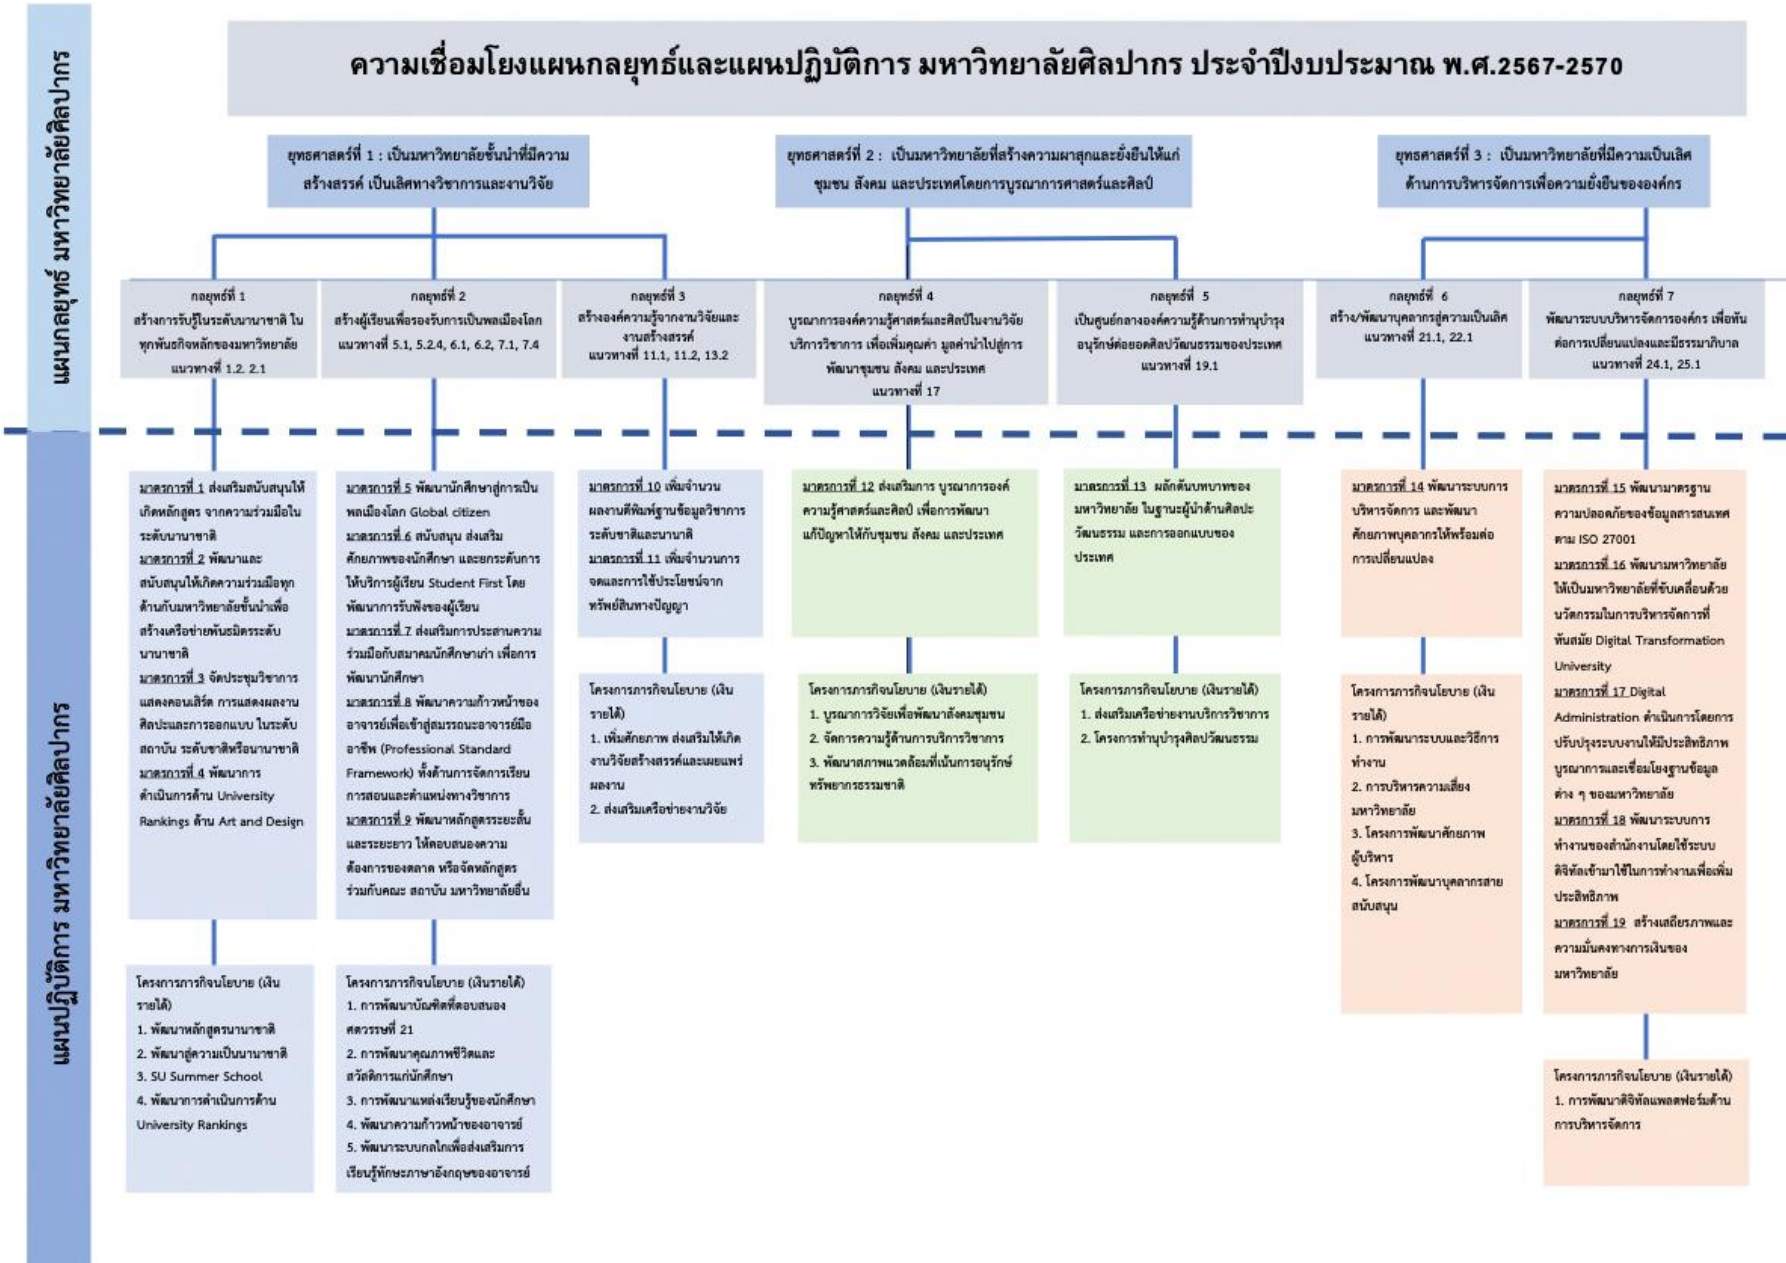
แผนกลยุทธ์ มหาวิทยาลัยศิลปากร

ความเชื่อมโยงแผนกลยุทธ์และแผนปฏิบัติการ มหาวิทยาลัยศิลปากร ประจำปีงบประมาณ พ.ศ.2567-2570

ยุทธศาสตร์ที่ 1 : เป็นมหาวิทยาลัยชั้นนำที่มีความสร้างสรรค์ เป็นเลิศทางวิชาการและงานวิจัย

ยุทธศาสตร์ที่ 2 : เป็นมหาวิทยาลัยที่สร้างความผาสุกและยั่งยืนให้แก่ชุมชน สังคม และประเทศโดยการบูรณาการศาสตร์และศิลป์

ยุทธศาสตร์ที่ 3 : เป็นมหาวิทยาลัยที่มีความเป็นเลิศด้านการบริหารจัดการเพื่อความยั่งยืนขององค์กร

กลยุทธ์ที่ 1 สร้างการรับรู้ในระดับนานาชาติ ในทุกพันธกิจหลักของมหาวิทยาลัย แนวทางที่ 1.2, 2.1

กลยุทธ์ที่ 2 สร้างผู้เรียนเพื่อรองรับการเป็นพลเมืองโลก แนวทางที่ 5.1, 5.2.4, 6.1, 6.2, 7.1, 7.4

กลยุทธ์ที่ 3 สร้างองค์ความรู้จากงานวิจัยและงานสร้างสรรค์ แนวทางที่ 11.1, 11.2, 13.2

กลยุทธ์ที่ 4 บูรณาการองค์ความรู้ศาสตร์และศิลป์ในงานวิจัย บริการวิชาการ เพื่อเพิ่มคุณค่า มูลค่านำไปสู่การพัฒนาชุมชน สังคม และประเทศ แนวทางที่ 17

กลยุทธ์ที่ 5 เป็นศูนย์กลางองค์ความรู้ด้านการทำนุบำรุงอนุรักษ์ต่อยอดศิลปวัฒนธรรมของประเทศ แนวทางที่ 19.1

กลยุทธ์ที่ 6 สร้าง/พัฒนาบุคลากรสู่ความเป็นเลิศ แนวทางที่ 21.1, 22.1

กลยุทธ์ที่ 7 พัฒนาระบบบริหารจัดการองค์กร เพื่อพันต่อการเปลี่ยนแปลงและมีธรรมาภิบาล แนวทางที่ 24.1, 25.1

แผนปฏิบัติการ มหาวิทยาลัยศิลปากร

มาตรการที่ 1 ส่งเสริมสนับสนุนให้เกิดหลักสูตร จากความร่วมมือในระดับนานาชาติ
มาตรการที่ 2 พัฒนาและสนับสนุนให้เกิดความร่วมมือทุกด้านกับมหาวิทยาลัยชั้นนำเพื่อสร้างเครือข่ายพันธมิตรระดับนานาชาติ
มาตรการที่ 3 จัดประชุมวิชาการ แสดงคอนเสิร์ต การแสดงผลงานศิลปะและการออกแบบ ในระดับสถาบัน ระดับชาติหรือนานาชาติ
มาตรการที่ 4 พัฒนาการดำเนินการด้าน University Rankings ด้าน Art and Design

มาตรการที่ 5 พัฒนานักศึกษาสู่การเป็นพลเมืองโลก Global citizen
มาตรการที่ 6 สนับสนุน ส่งเสริมศักยภาพของนักศึกษา และยกระดับการให้บริการผู้เรียน Student First โดยพัฒนาการรับฟังของผู้เรียน
มาตรการที่ 7 ส่งเสริมการประสานความร่วมมือกับสมาคมนักศึกษาเก่า เพื่อการพัฒนานักศึกษา
มาตรการที่ 8 พัฒนาความก้าวหน้าของอาจารย์เพื่อเข้าสู่สมรรถนะอาจารย์มืออาชีพ (Professional Standard Framework) ทั้งด้านการจัดการเรียนการสอนและตำแหน่งทางวิชาการ
มาตรการที่ 9 พัฒนาหลักสูตรระยะสั้นและระยะยาว ให้ตอบสนองความต้องการของตลาด หรือจัดหลักสูตรร่วมกับคณะ สถาบัน มหาวิทยาลัยอื่น

มาตรการที่ 10 เพิ่มจำนวนผลงานตีพิมพ์ฐานข้อมูลวิชาการระดับชาติและนานาชาติ
มาตรการที่ 11 เพิ่มจำนวนการจดและการใช้ประโยชน์จากทรัพย์สินทางปัญญา

มาตรการที่ 12 ส่งเสริมการ บูรณาการองค์ความรู้ศาสตร์และศิลป์ เพื่อการพัฒนาแก้ปัญหาให้กับชุมชน สังคม และประเทศ

มาตรการที่ 13 ผลักดันบทบาทของมหาวิทยาลัย ในฐานะผู้นำด้านศิลปะ วัฒนธรรม และการออกแบบของประเทศ

มาตรการที่ 14 พัฒนาระบบการบริหารจัดการ และพัฒนาศักยภาพบุคลากรให้พร้อมต่อการเปลี่ยนแปลง

มาตรการที่ 15 พัฒนามาตรฐานความปลอดภัยของข้อมูลสารสนเทศตาม ISO 27001
มาตรการที่ 16 พัฒนามหาวิทยาลัยให้เป็นมหาวิทยาลัยที่ขับเคลื่อนด้วยนวัตกรรมในการบริหารจัดการที่ทันสมัย Digital Transformation University
มาตรการที่ 17 Digital Administration ดำเนินการโดยการปรับปรุงระบบงานให้มีประสิทธิภาพ บูรณาการและเชื่อมโยงฐานข้อมูลต่าง ๆ ของมหาวิทยาลัย
มาตรการที่ 18 พัฒนาระบบการทำงานของสำนักงานโดยใช้ระบบดิจิทัลเข้ามาใช้ในการทำงานเพื่อเพิ่มประสิทธิภาพ
มาตรการที่ 19 สร้างเสถียรภาพและความมั่นคงทางการเงินของมหาวิทยาลัย

โครงการภารกิจนโยบาย (เงินรายได้)
1. พัฒนาหลักสูตรนานาชาติ
2. พัฒนาสู่ความเป็นนานาชาติ
3. SU Summer School
4. พัฒนาการดำเนินการด้าน University Rankings

โครงการภารกิจนโยบาย (เงินรายได้)
1. การพัฒนาบัณฑิตที่ตอบสนองศตวรรษที่ 21
2. การพัฒนาคุณภาพชีวิตและสวัสดิการแก่นักศึกษา
3. การพัฒนาแหล่งเรียนรู้ของนักศึกษา
4. พัฒนาความก้าวหน้าของอาจารย์
5. พัฒนาระบบกลไกเพื่อส่งเสริมการเรียนรู้ทักษะภาษาอังกฤษของอาจารย์

โครงการภารกิจนโยบาย (เงินรายได้)
1. เพิ่มศักยภาพ ส่งเสริมให้เกิดงานวิจัยสร้างสรรค์และเผยแพร่ผลงาน
2. ส่งเสริมเครือข่ายงานวิจัย

โครงการภารกิจนโยบาย (เงินรายได้)
1. บูรณาการวิจัยเพื่อพัฒนาสังคมชุมชน
2. จัดการความรู้ด้านการบริการวิชาการ
3. พัฒนาสภาพแวดล้อมที่เน้นการอนุรักษ์ทรัพยากรธรรมชาติ

โครงการภารกิจนโยบาย (เงินรายได้)
1. ส่งเสริมเครือข่ายงานบริการวิชาการ
2. โครงการทำนุบำรุงศิลปวัฒนธรรม

โครงการภารกิจนโยบาย (เงินรายได้)
1. การพัฒนาระบบและวิธีการทำงาน
2. การบริหารความเสี่ยงมหาวิทยาลัย
3. โครงการพัฒนาศักยภาพผู้บริหาร
4. โครงการพัฒนาบุคลากรสายสนับสนุน

โครงการภารกิจนโยบาย (เงินรายได้)
1. การพัฒนาดิจิทัลแพลตฟอร์มด้านการบริหารจัดการ